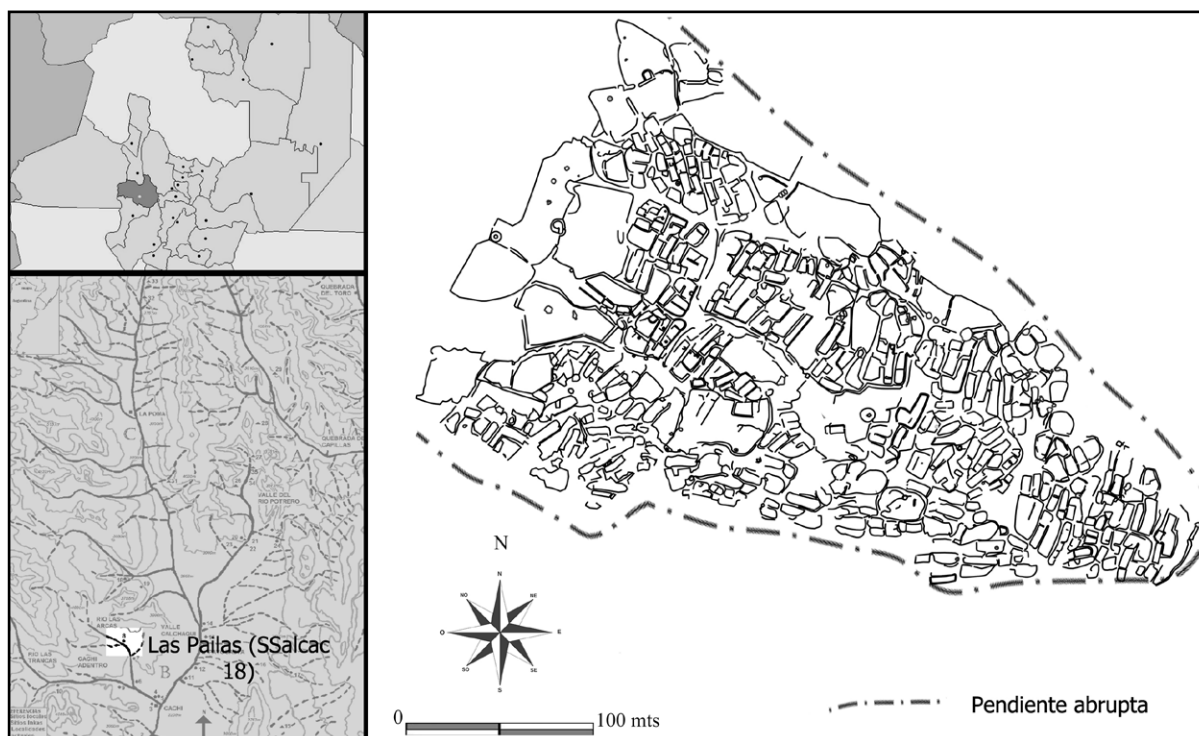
QUEBRADA DEL TORO

LA PUNA

QUEBRADA DE LAS CUEVAS

C

VALLE DEL RIO POTRERO

VALLE CALCHAQUI

RIO LAS ARCAS

Las Pailas (SSalcac 18)

RIO LAS TRANCAS

CACHI ADENTRO

B

CACHI

N

NO

NE

O

E

SO

SE

S

0

100 mts

Pendiente abrupta